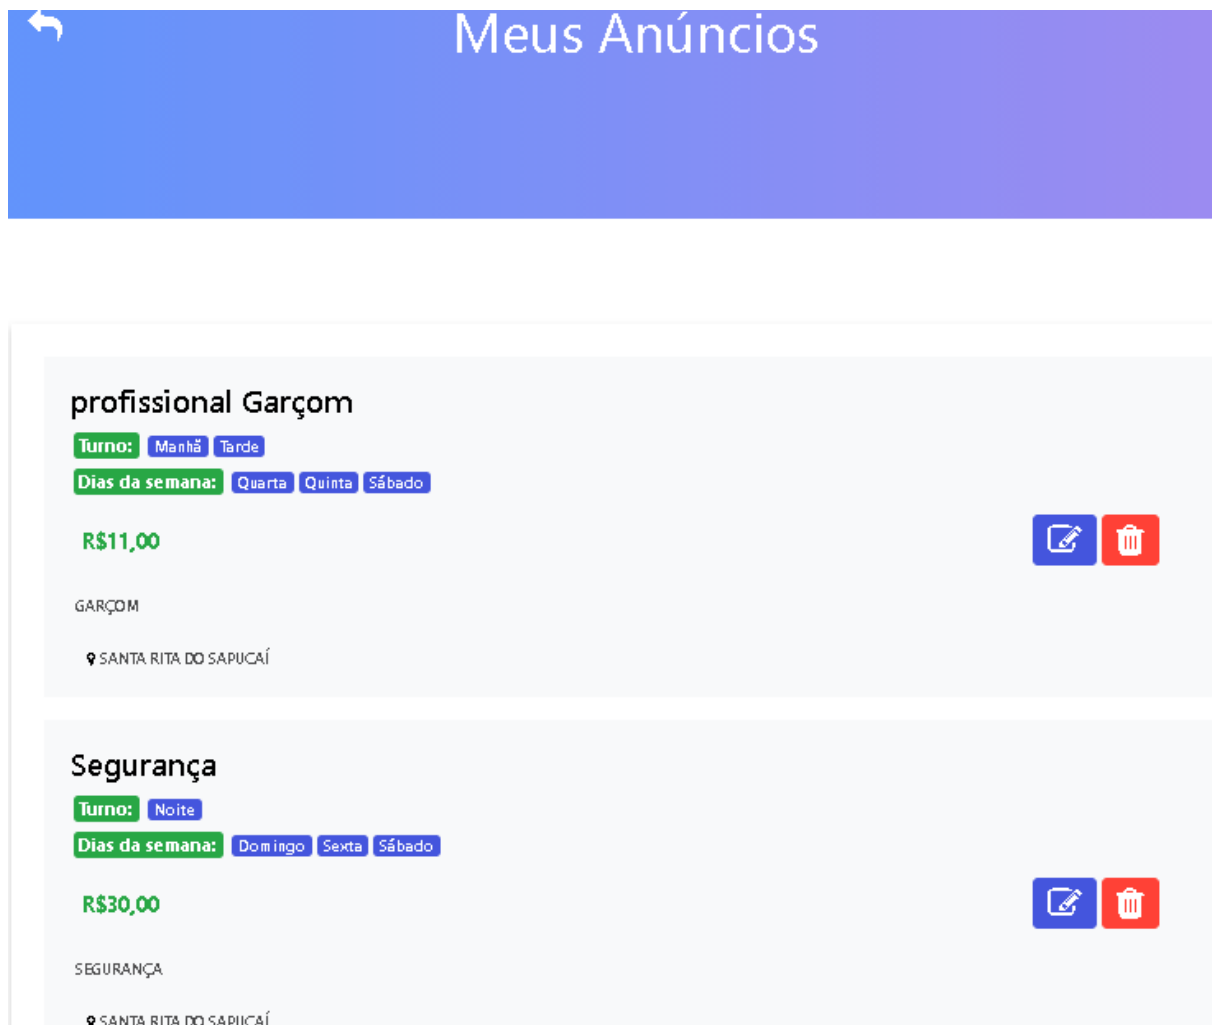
Meus Anúncios

profissional Garçom

Turno: Manhã Tarde

Dias da semana: Quarta Quinta Sábado

R$11,00

GARÇOM

SANTA RITA DO SAPUCAÍ

Segurança

Turno: Noite

Dias da semana: Domingo Sexta Sábado

R$30,00

SEGURANÇA

SANTA RITA DO SAPUCAÍ